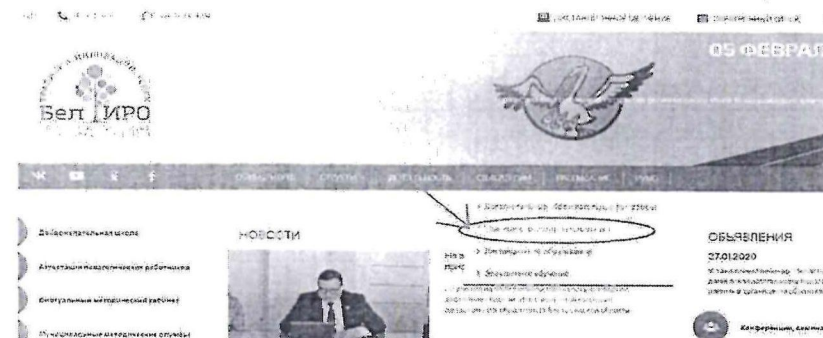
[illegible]

05 ФЕВРАЛ

Бел ИРО

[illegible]

Дистанционная школа

Аттестация педагогических работников

Виртуальный методический кабинет

Муниципальные методические службы

НОВОСТИ

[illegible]

ОБЪЯВЛЕНИЯ

27.01.2020

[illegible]

Конференции, семина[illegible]